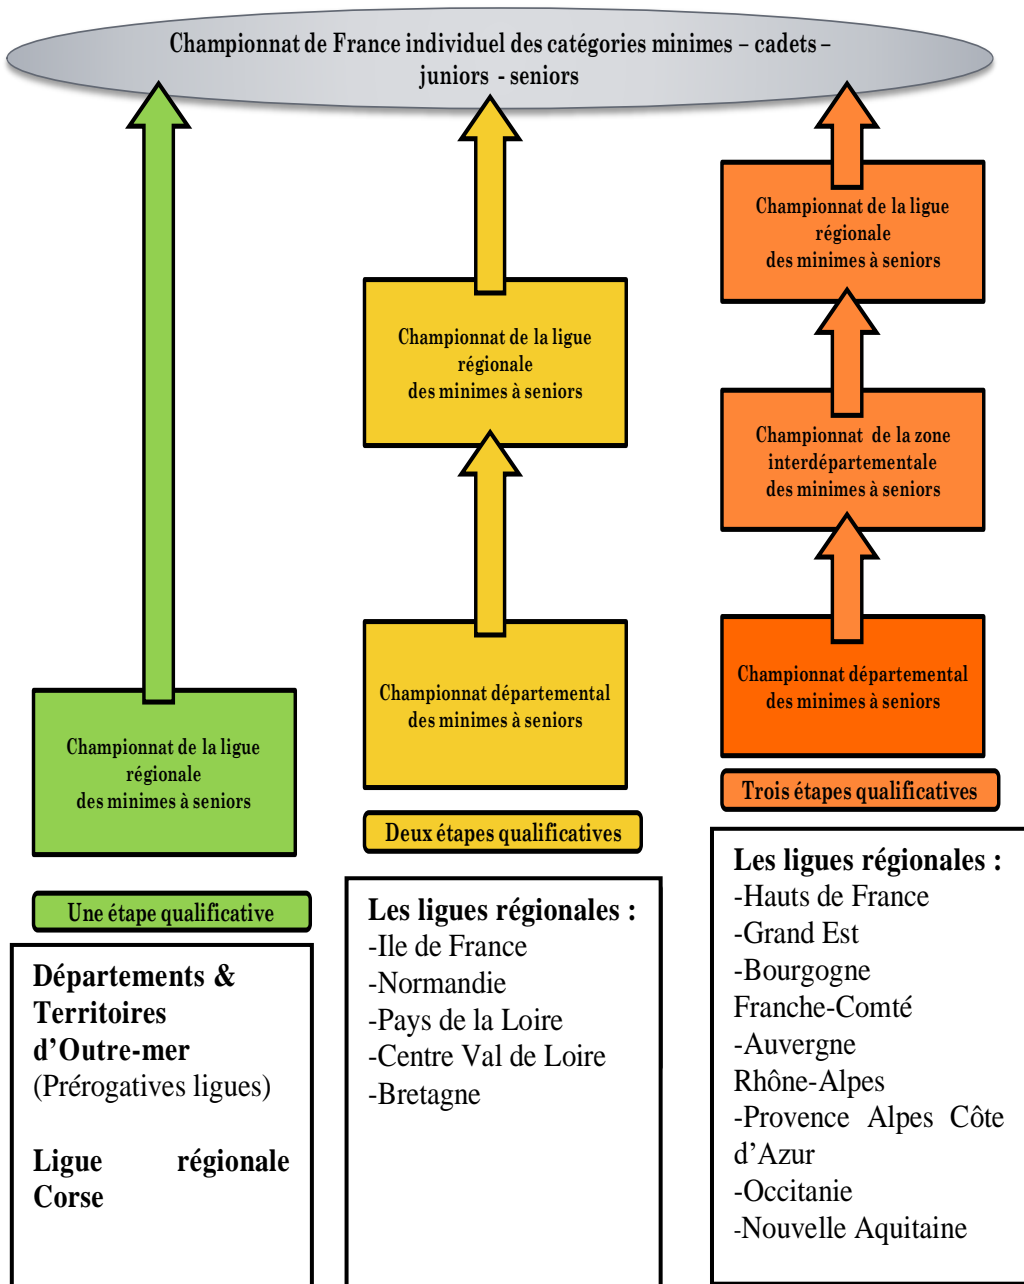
Championnat de France individuel des catégories minimes – cadets – juniors - seniors

Championnat de la ligue régionale des minimes à seniors

Une étape qualificative

Départements & Territoires d'Outre-mer
(Prérogatives ligues)

Ligue régionale Corse

Championnat de la ligue régionale des minimes à seniors

Championnat départemental des minimes à seniors

Deux étapes qualificatives

Les ligues régionales :
-Ile de France
-Normandie
-Pays de la Loire
-Centre Val de Loire
-Bretagne

Championnat de la ligue régionale des minimes à seniors

Championnat de la zone interdépartementale des minimes à seniors

Championnat départemental des minimes à seniors

Trois étapes qualificatives

Les ligues régionales :
-Hauts de France
-Grand Est
-Bourgogne Franche-Comté
-Auvergne Rhône-Alpes
-Provence Alpes Côte d'Azur
-Occitanie
-Nouvelle Aquitaine